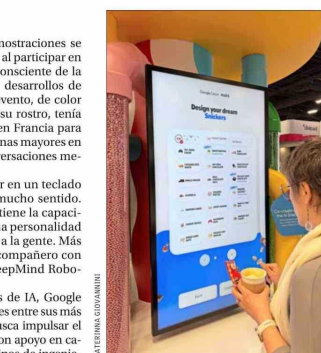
mostraciones se al participar en consciente de la desarrollos de evento, de color su rostro, tenía en Francia para nas mayores en versaciones me-

r en un teclado mucho sentido. tiene la capacia personalidad a la gente. Más compañero con eepMind Robo-

s de IA, Google es entre sus más sca impulsar el on apoyo en ca-

Google Store

Design your dream Sneakers

ATERINA GIOVANNINI